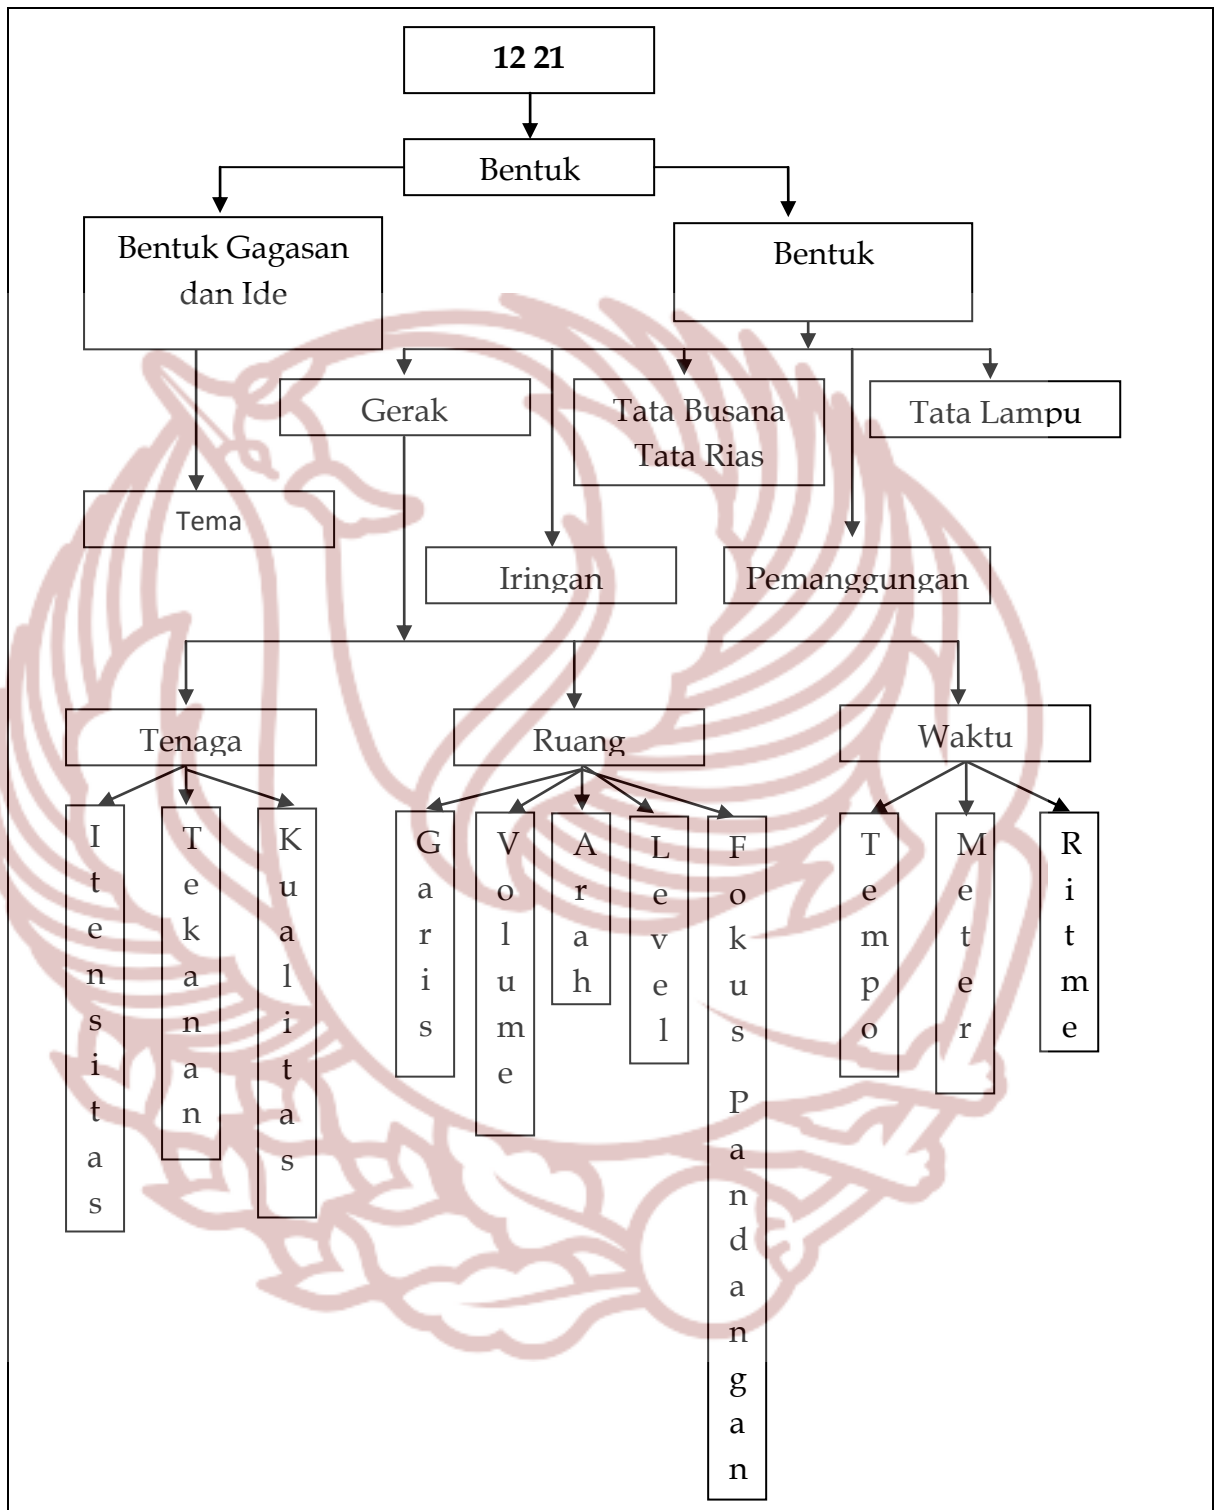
12 21

Bentuk

Bentuk Gagasan dan Ide

Bentuk

Gerak

Tata Busana Tata Rias

Tata Lampu

Tema

Iringan

Pemanggungan

Tenaga

Ruang

Waktu

Itensitas

Tekanan

Kualitas

Garis

Volume

Arah

Level

Fokus Pandangan

Tempo

Meter

Ritme